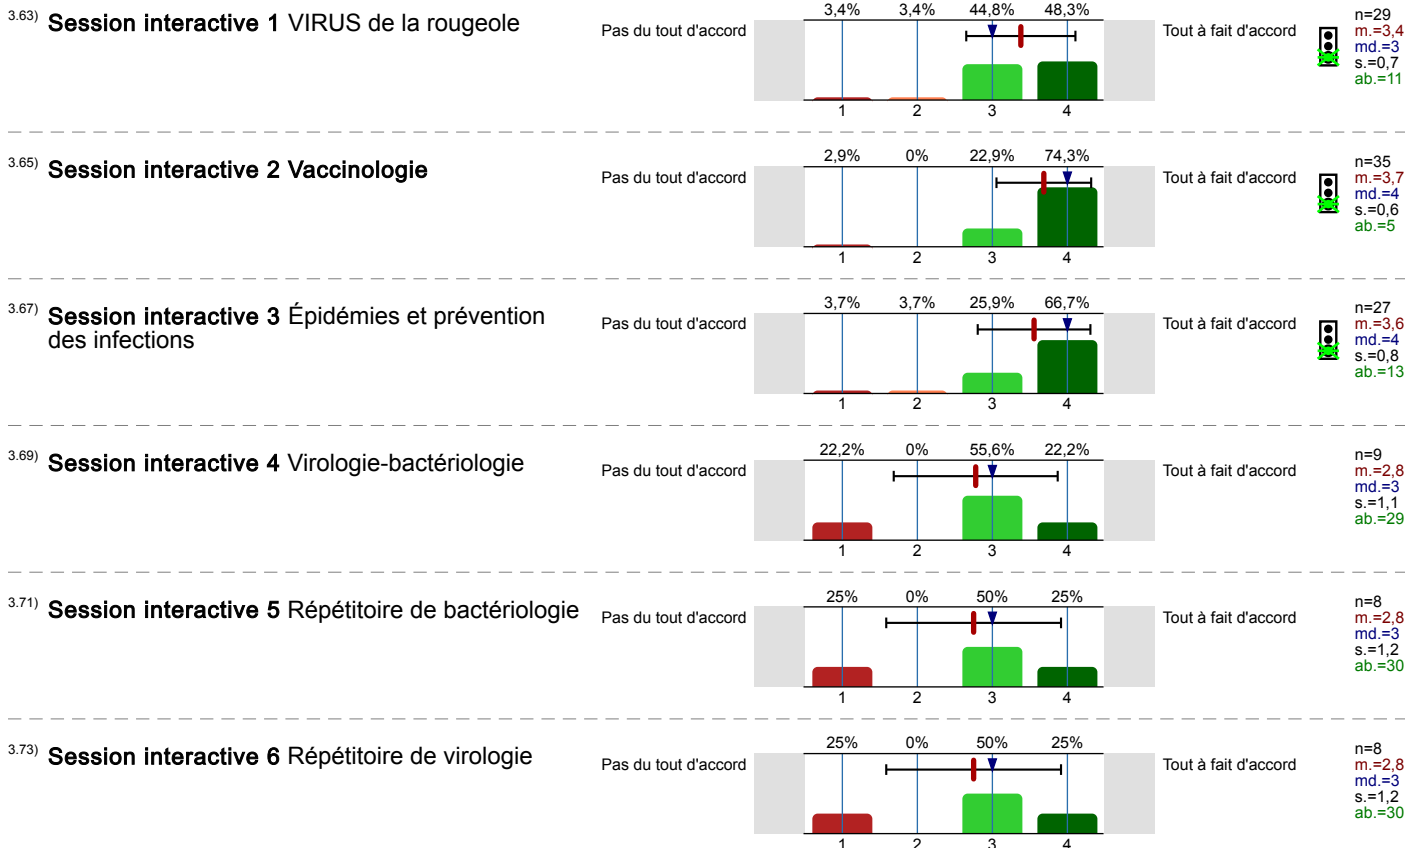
3.63) **Session interactive 1** VIRUS de la rougeole

Pas du tout d'accord

| 3,4% | 3,4% | 44,8% | 48,3% |
|---|---|---|---|
| 1 | 2 | 3 | 4 |

Tout à fait d'accord

n=29
m.=3,4
md.=3
s.=0,7
ab.=11

3.65) **Session interactive 2 Vaccinologie**

Pas du tout d'accord

| 2,9% | 0% | 22,9% | 74,3% |
|---|---|---|---|
| 1 | 2 | 3 | 4 |

Tout à fait d'accord

n=35
m.=3,7
md.=4
s.=0,6
ab.=5

3.67) **Session interactive 3** Épidémies et prévention des infections

Pas du tout d'accord

| 3,7% | 3,7% | 25,9% | 66,7% |
|---|---|---|---|
| 1 | 2 | 3 | 4 |

Tout à fait d'accord

n=27
m.=3,6
md.=4
s.=0,8
ab.=13

3.69) **Session interactive 4** Virologie-bactériologie

Pas du tout d'accord

| 22,2% | 0% | 55,6% | 22,2% |
|---|---|---|---|
| 1 | 2 | 3 | 4 |

Tout à fait d'accord

n=9
m.=2,8
md.=3
s.=1,1
ab.=29

3.71) **Session interactive 5** Répétitoire de bactériologie

Pas du tout d'accord

| 25% | 0% | 50% | 25% |
|---|---|---|---|
| 1 | 2 | 3 | 4 |

Tout à fait d'accord

n=8
m.=2,8
md.=3
s.=1,2
ab.=30

3.73) **Session interactive 6** Répétitoire de virologie

Pas du tout d'accord

| 25% | 0% | 50% | 25% |
|---|---|---|---|
| 1 | 2 | 3 | 4 |

Tout à fait d'accord

n=8
m.=2,8
md.=3
s.=1,2
ab.=30